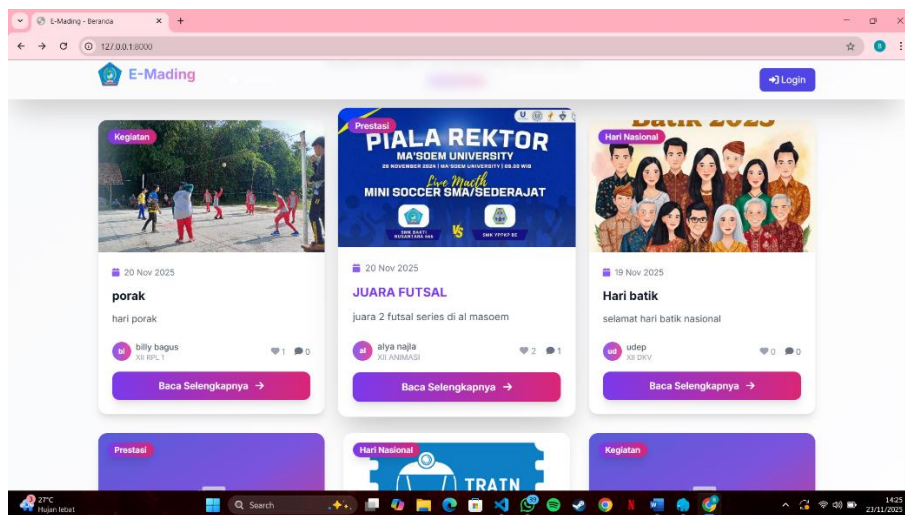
E-Mading - Beranda
127.0.0.1:8000

E-Mading
Login

Kegiatan
20 Nov 2025
porak
hari porak
bi billy bagus
XII RPL 1
1 0
Baca Selengkapnya →

Prestasi
PIALA REKTOR
MA'SOEM UNIVERSITY
Live Match
MINI SOCCER SMA/SEDERAJAT
VS
20 Nov 2025
JUARA FUTSAL
juara 2 futsal series di al masoem
al alya najla
XII ANIMASI
2 1
Baca Selengkapnya →

Hari Nasional
19 Nov 2025
Hari batik
selamat hari batik nasional
ud udep
XII DKV
0 0
Baca Selengkapnya →

Prestasi

Hari Nasional
TRAIN

Kegiatan

27°C
Hujan lebat
Search
14:25
23/11/2025